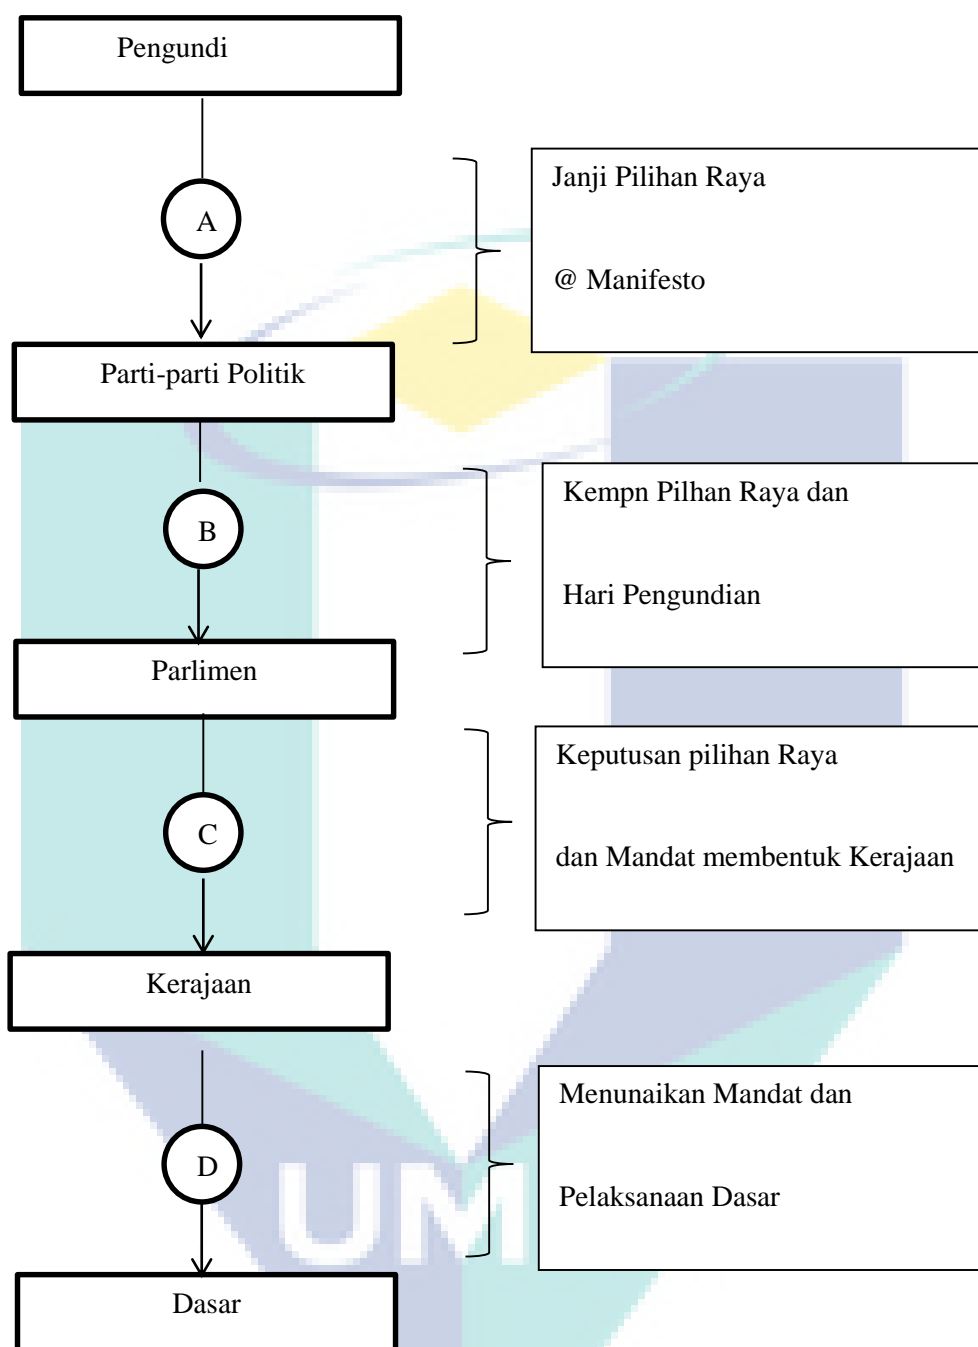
Pengundi

A

Janji Pilihan Raya

@ Manifesto

Parti-parti Politik

B

Kempn Pilhan Raya dan

Hari Pengundian

Parlimen

C

Keputusan pilihan Raya

dan Mandat membentuk Kerajaan

Kerajaan

D

Menunaikan Mandat dan

Pelaksanaan Dasar

Dasar

UM